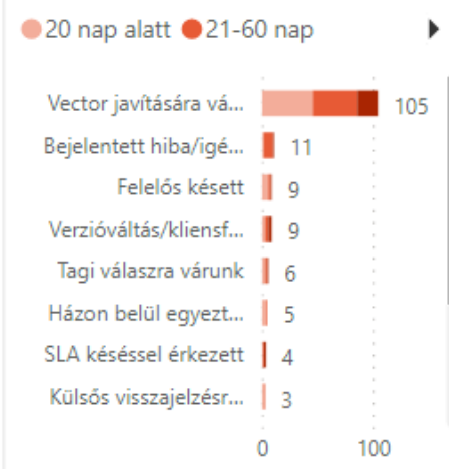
20 nap alatt 21-60 nap

Vector javítására vá... 105
Bejelentett hiba/igé... 11
Felelős késett 9
Verzióváltás/kliensf... 9
Tagi válaszra várunk 6
Házon belül egyezt... 5
SLA késéssel érkezett 4
Külsős visszajelzésr... 3

0 100